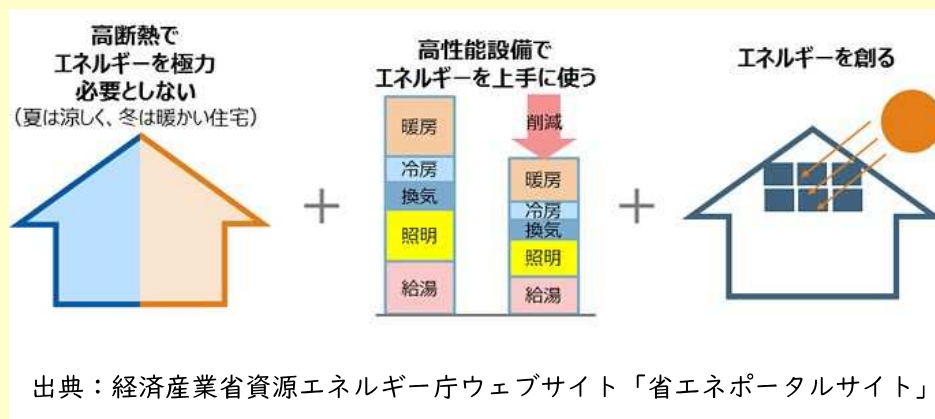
高断熱で
エネルギーを極力
必要としない
（夏は涼しく、冬は暖かい住宅）

＋

高性能設備で
エネルギーを上手に使う

暖房
冷房
換気
照明
給湯

削減

暖房
冷房
換気
照明
給湯

＋

エネルギーを創る

出典：経済産業省資源エネルギー庁ウェブサイト「省エネポータルサイト」